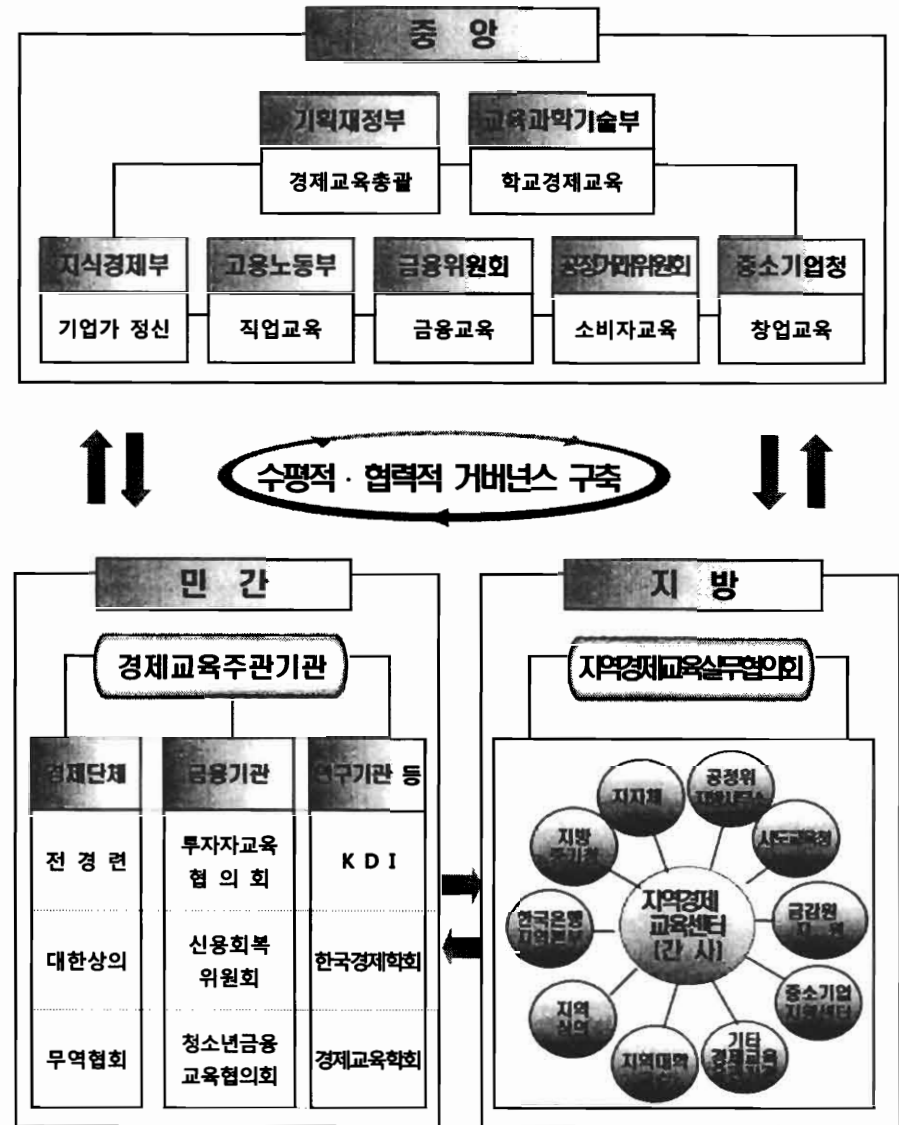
중 앙

기획재정부
경제교육총괄

교육과학기술부
학교경제교육

지식경제부
기업가 정신

고용노동부
직업교육

금융위원회
금융교육

공정거래위원회
소비자교육

중소기업청
창업교육

수평적 · 협력적 거버넌스 구축

민 간

경제교육주관기관

경제단체
전 경 련
대한상의
무역협회

금융기관
투자자교육 협 의 회
신용회복 위원회
청소년금융 교육협의회

연구기관 등
K D I
한국경제학회
경제교육학회

지 방

지역경제교육실무협의회

지역경제 교육센터 [간 사]

지자체
공정위 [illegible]
시도교육청
금감원 지 원
중소기업 지원센터
기타 경제교육 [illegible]
지역대학
지역 상의
한국은행 지역본부
지방 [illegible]